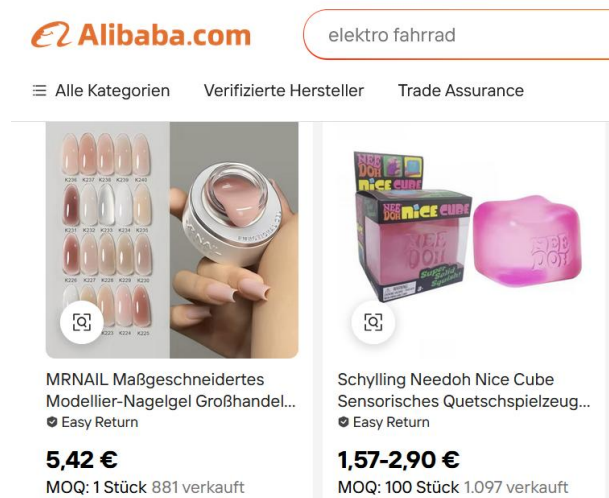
Alibaba.com

elektro fahrrad

Alle Kategorien
Verifizierte Hersteller
Trade Assurance

K236 K237 K238 K239 K240
K231 K232 K233 K234 K235
K226 K227 K228 K229 K230
K221 K222 K223 K224 K225

NEE DOH NICE CUBE

MRNAIL Maßgeschneidertes Modellier-Nagelgel Großhandel...
Easy Return
5,42 €
MOQ: 1 Stück 881 verkauft

Schylling Needoh Nice Cube Sensorisches Quetschspielzeug...
Easy Return
1,57-2,90 €
MOQ: 100 Stück 1.097 verkauft